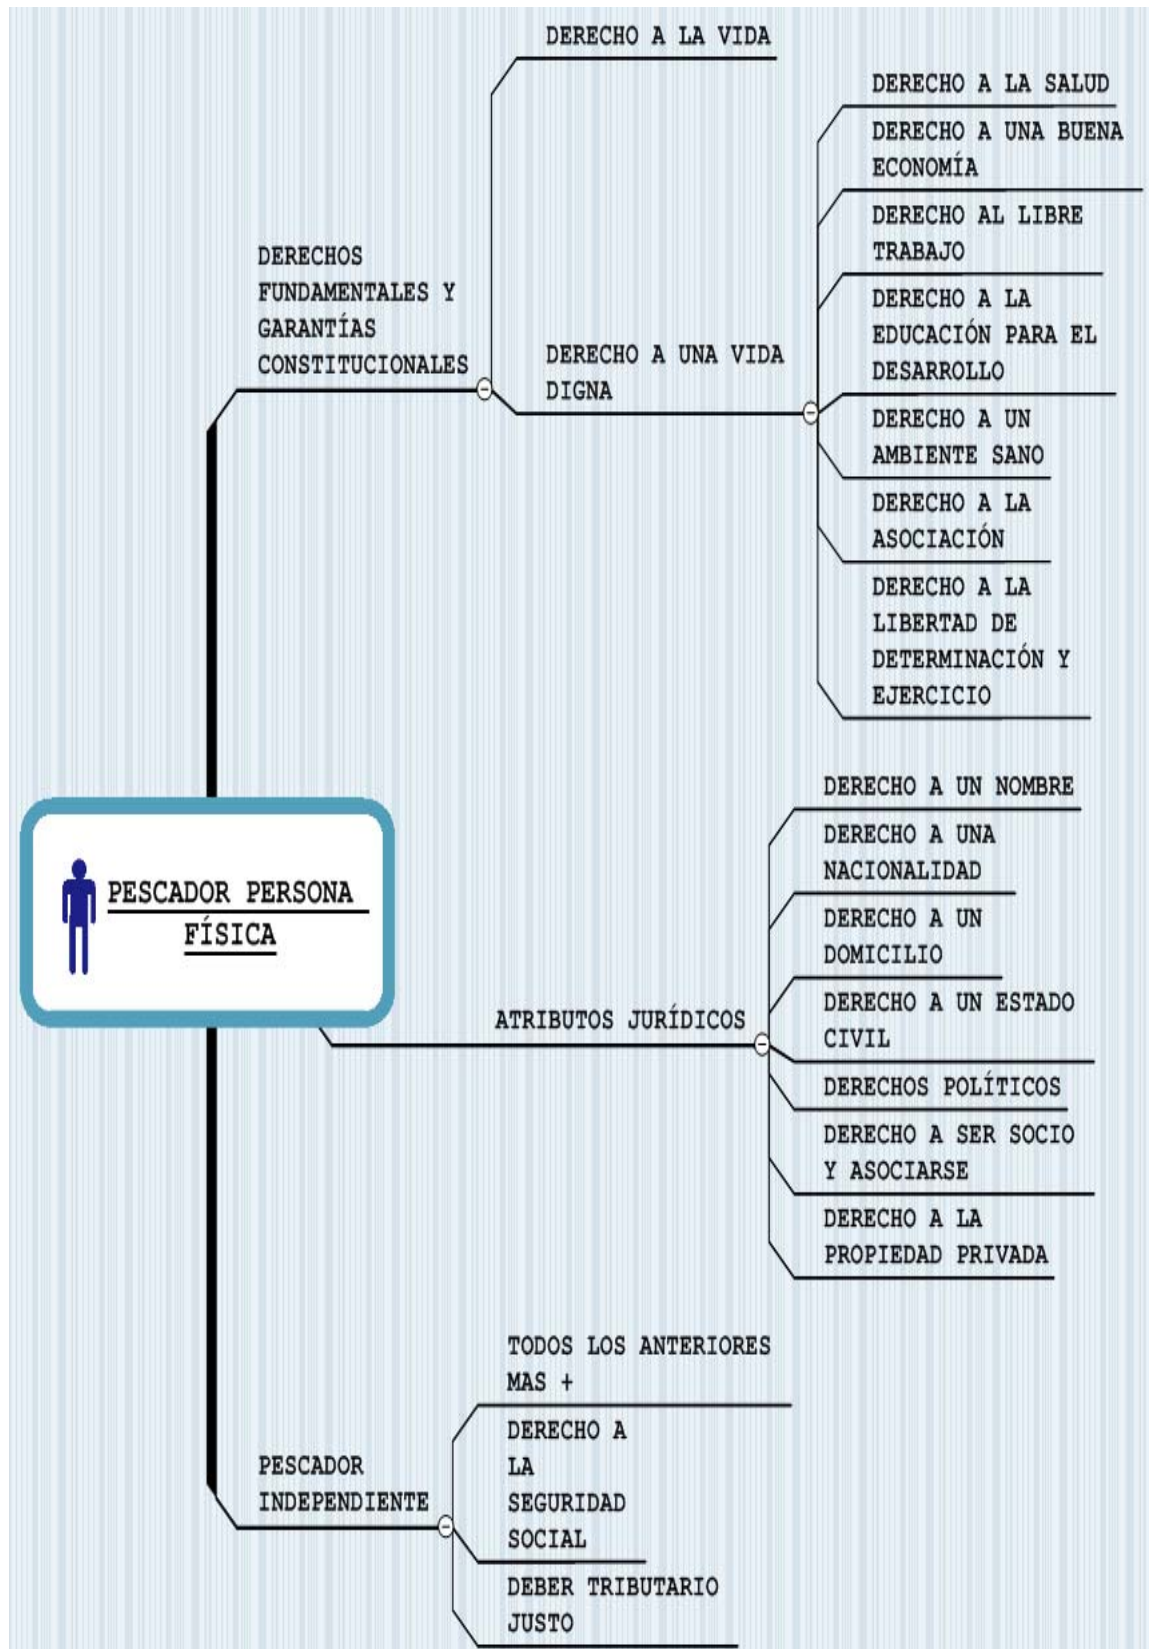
PESCADOR PERSONA FÍSICA

DERECHOS FUNDAMENTALES Y GARANTÍAS CONSTITUCIONALES

DERECHO A LA VIDA

DERECHO A UNA VIDA DIGNA

DERECHO A LA SALUD

DERECHO A UNA BUENA ECONOMÍA

DERECHO AL LIBRE TRABAJO

DERECHO A LA EDUCACIÓN PARA EL DESARROLLO

DERECHO A UN AMBIENTE SANO

DERECHO A LA ASOCIACIÓN

DERECHO A LA LIBERTAD DE DETERMINACIÓN Y EJERCICIO

ATRIBUTOS JURÍDICOS

DERECHO A UN NOMBRE

DERECHO A UNA NACIONALIDAD

DERECHO A UN DOMICILIO

DERECHO A UN ESTADO CIVIL

DERECHOS POLÍTICOS

DERECHO A SER SOCIO Y ASOCIARSE

DERECHO A LA PROPIEDAD PRIVADA

PESCADOR INDEPENDIENTE

TODOS LOS ANTERIORES MAS +

DERECHO A LA SEGURIDAD SOCIAL

DEBER TRIBUTARIO JUSTO